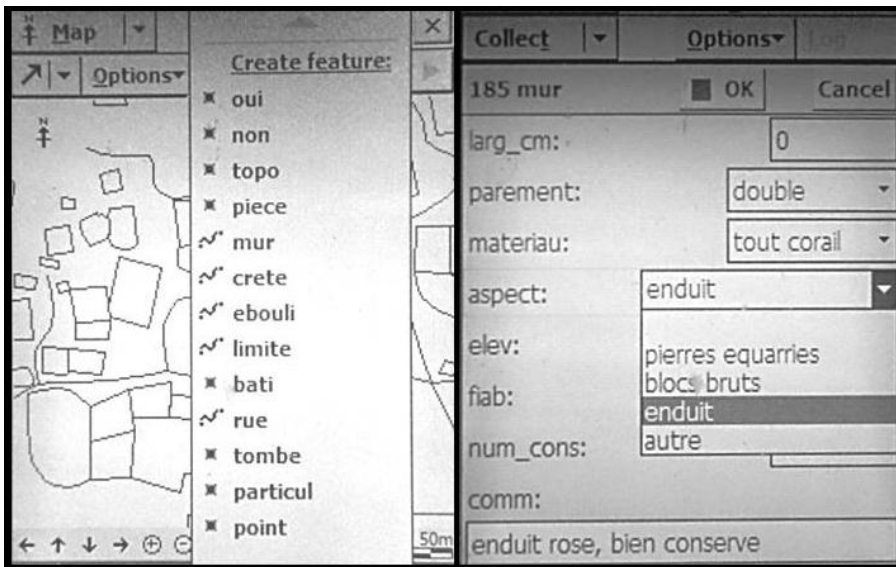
Map

Options

Create feature:

oui

non

topo

piece

mur

crete

ebouli

limite

bati

rue

tombe

particul

point

50m

Collect

Options

Log

185 mur

OK

Cancel

larg_cm:

0

parement:

double

materiau:

tout corail

aspect:

enduit

elev:

pierres equarries

blocs bruts

enduit

autre

fiab:

num_cons:

comm:

enduit rose, bien conserve